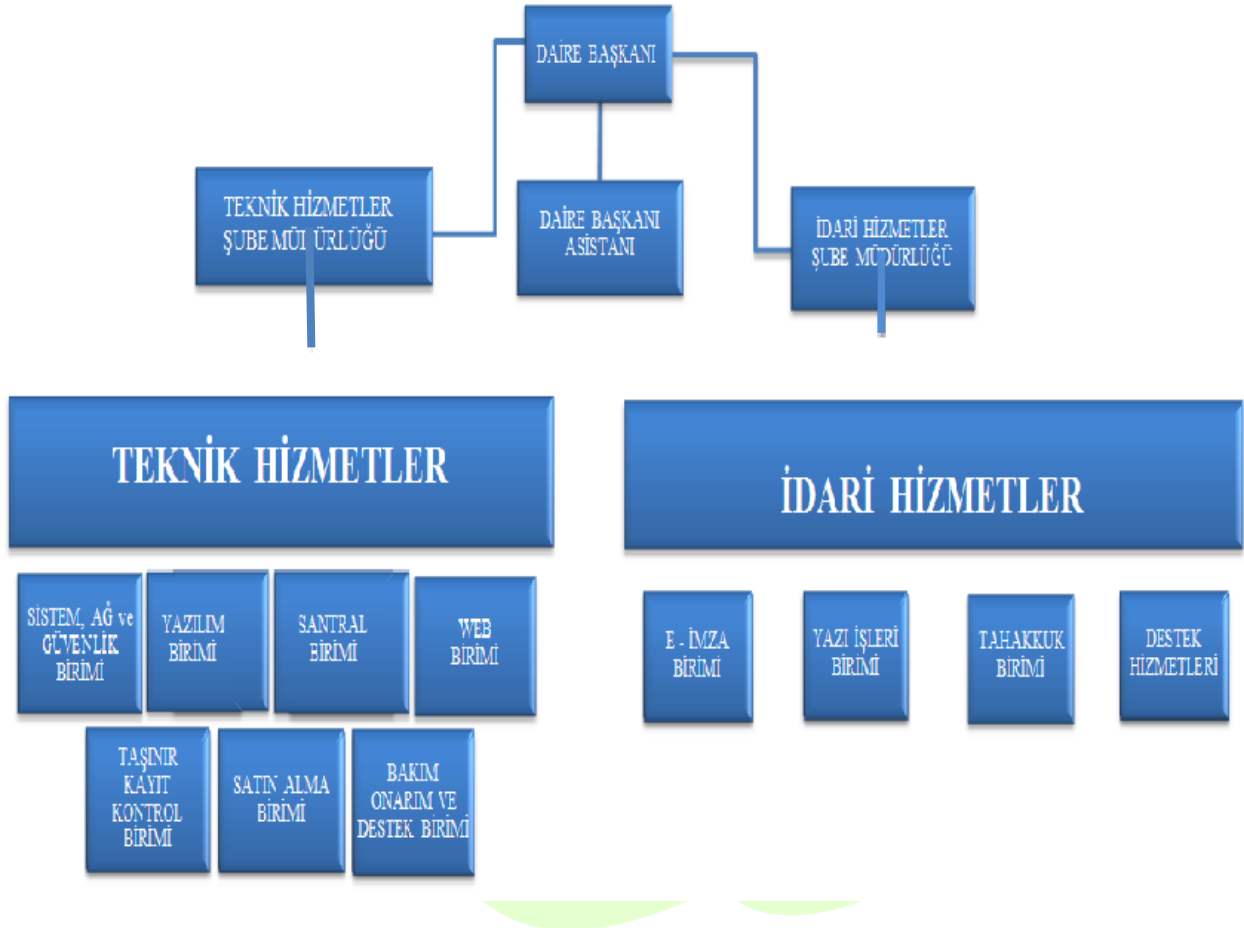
DAİRE BAŞKANI

TEKNİK HİZMETLER ŞUBE MÜDÜRLÜĞÜ

DAİRE BAŞKANI ASİSTANI

İDARİ HİZMETLER ŞUBE MÜDÜRLÜĞÜ

TEKNİK HİZMETLER

İDARİ HİZMETLER

SİSTEM, AĞ ve GÜVENLİK BİRİMİ

YAZILIM BİRİMİ

SANTRAL BİRİMİ

WEB BİRİMİ

TAŞINIR KAYIT KONTROL BİRİMİ

SATIN ALMA BİRİMİ

BAKIM ONARIM VE DESTEK BİRİMİ

E - İMZA BİRİMİ

YAZI İŞLERİ BİRİMİ

TAHAKKUK BİRİMİ

DESTEK HİZMETLERİ